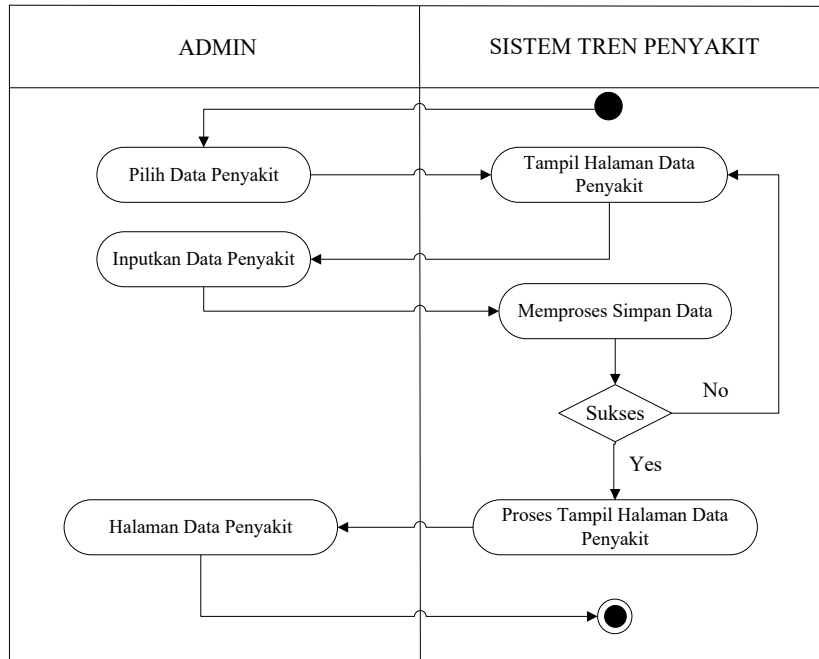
ADMIN

SISTEM TREN PENYAKIT

Pilih Data Penyakit

Tampil Halaman Data Penyakit

Inputkan Data Penyakit

Memproses Simpan Data

Sukses

No

Yes

Halaman Data Penyakit

Proses Tampil Halaman Data Penyakit